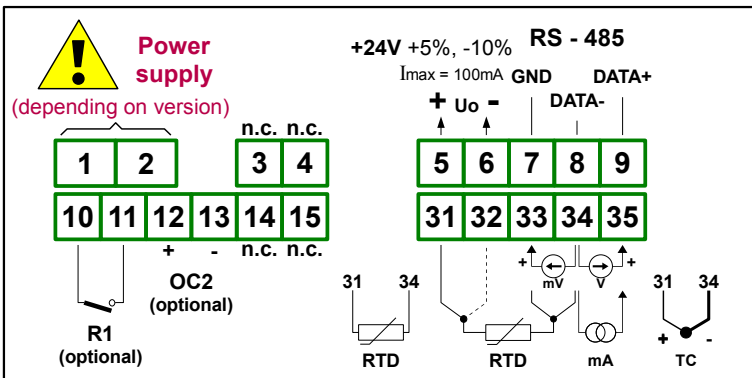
Power supply
(depending on version)

n.c. n.c.

1 2 3 4

10 11 12 13 14 15

+ -

n.c. n.c.

OC2
(optional)

R1
(optional)

+24V +5%, -10%
Imax = 100mA

RS - 485

GND DATA+
DATA-

+ Uo -

5 6 7 8 9

31 32 33 34 35

+ mV V +

31 34

RTD

RTD

mA

31 34

+ -

TC